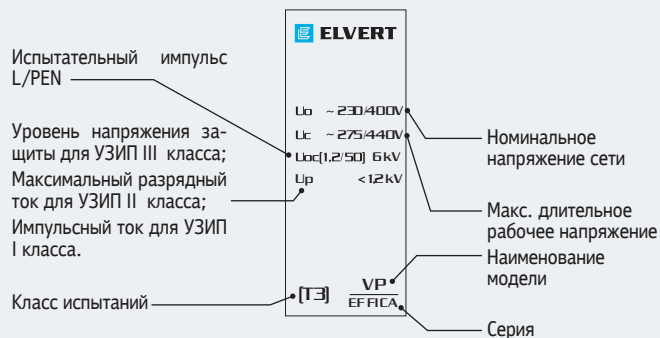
Испытательный импульс L/PEN

Уровень напряжения защиты для УЗИП III класса;

Максимальный разрядный ток для УЗИП II класса;

Импульсный ток для УЗИП I класса.

Класс испытаний

ELVERT

Uo ~230/400V

Uc ~275/440V

Uoc(1,2/50) 6kV

Up <1,2kV

[T3]

VP

EFFICA

Номинальное напряжение сети

Макс. длительное рабочее напряжение

Наименование модели

Серия